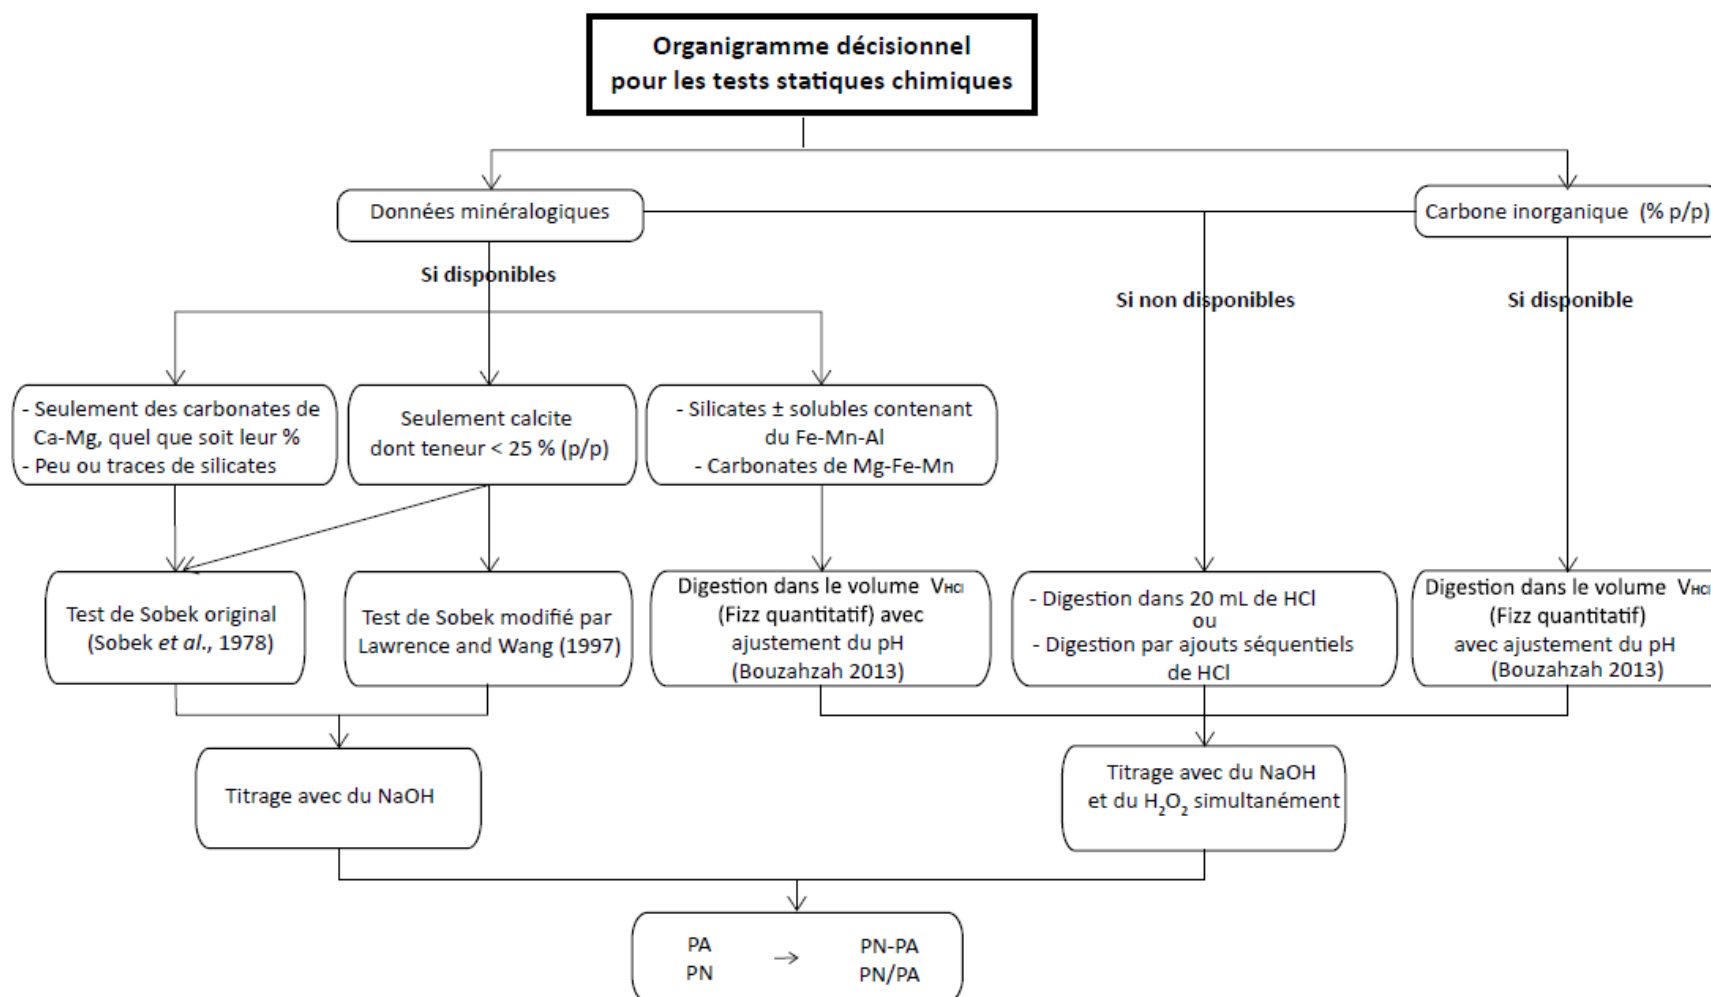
Organigramme décisionnel
pour les tests statiques chimiques

Données minéralogiques

Carbone inorganique (% p/p)

Si disponibles

Si non disponibles

Si disponible

- Seulement des carbonates de Ca-Mg, quel que soit leur %
- Peu ou traces de silicates

Seulement calcite dont teneur < 25 % (p/p)

- Silicates ± solubles contenant du Fe-Mn-Al
- Carbonates de Mg-Fe-Mn

Test de Sobek original (Sobek *et al.*, 1978)

Test de Sobek modifié par Lawrence and Wang (1997)

Digestion dans le volume $V_{HCl}$ (Fizz quantitatif) avec ajustement du pH (Bouzahzah 2013)

- Digestion dans 20 mL de HCl
ou
- Digestion par ajouts séquentiels de HCl

Digestion dans le volume $V_{HCl}$ (Fizz quantitatif) avec ajustement du pH (Bouzahzah 2013)

Titrage avec du NaOH

Titrage avec du NaOH et du $H_2O_2$ simultanément

PA
PN
→
PN-PA
PN/PA